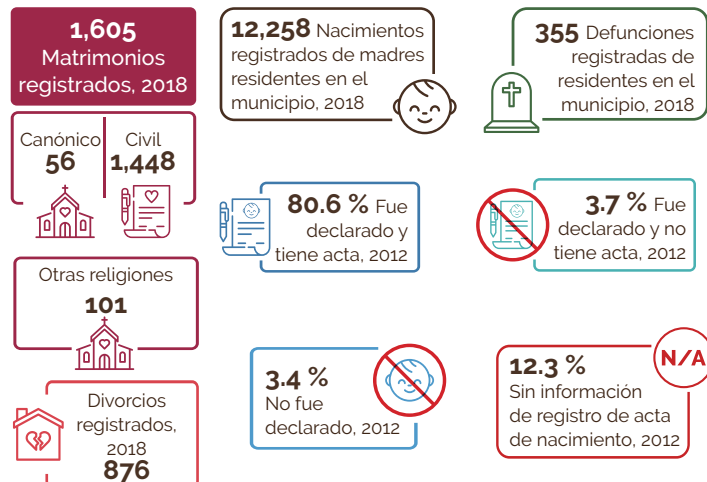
1,605
Matrimonios registrados, 2018

Canónico
56

Civil
1,448

Otras religiones
101

Divorcios registrados, 2018
876

12,258 Nacimientos registrados de madres residentes en el municipio, 2018

355 Defunciones registradas de residentes en el municipio, 2018

80.6 % Fue declarado y tiene acta, 2012

3.7 % Fue declarado y no tiene acta, 2012

3.4 % No fue declarado, 2012

N/A

12.3 % Sin información de registro de acta de nacimiento, 2012